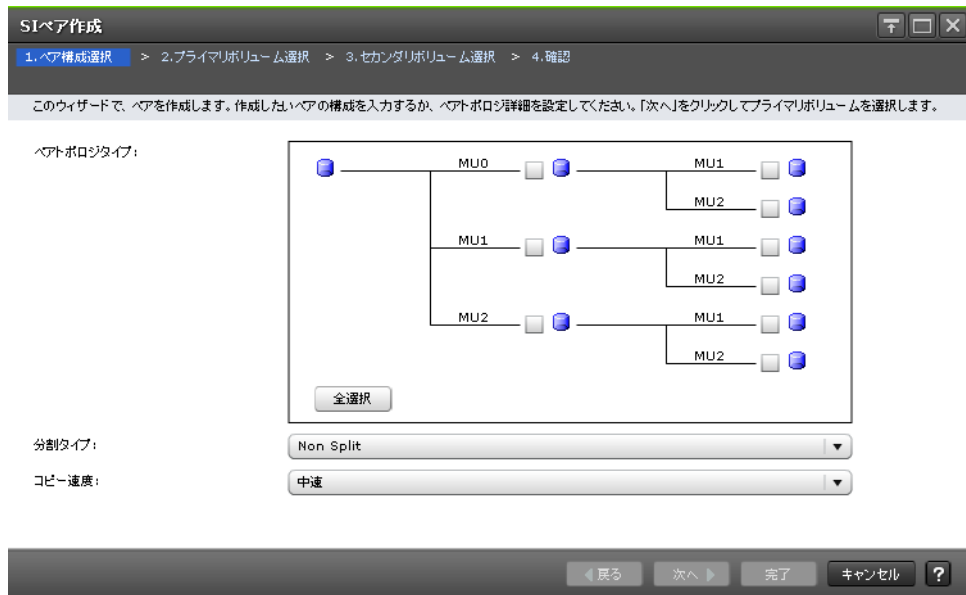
SIペア作成

1.ペア構成選択 > 2.プライマリボリューム選択 > 3.セカンダリボリューム選択 > 4.確認

このウィザードで、ペアを作成します。作成したいペアの構成を入力するか、ペアトポロジ詳細を設定してください。「次へ」をクリックしてプライマリボリュームを選択します。

ペアトポロジタイプ:

MU0
MU1
MU2
MU1
MU2
MU1
MU2
MU1
MU2

全選択

分割タイプ: Non Split

コピー速度: 中速

◀戻る 次へ▶ 完了 キャンセル ?